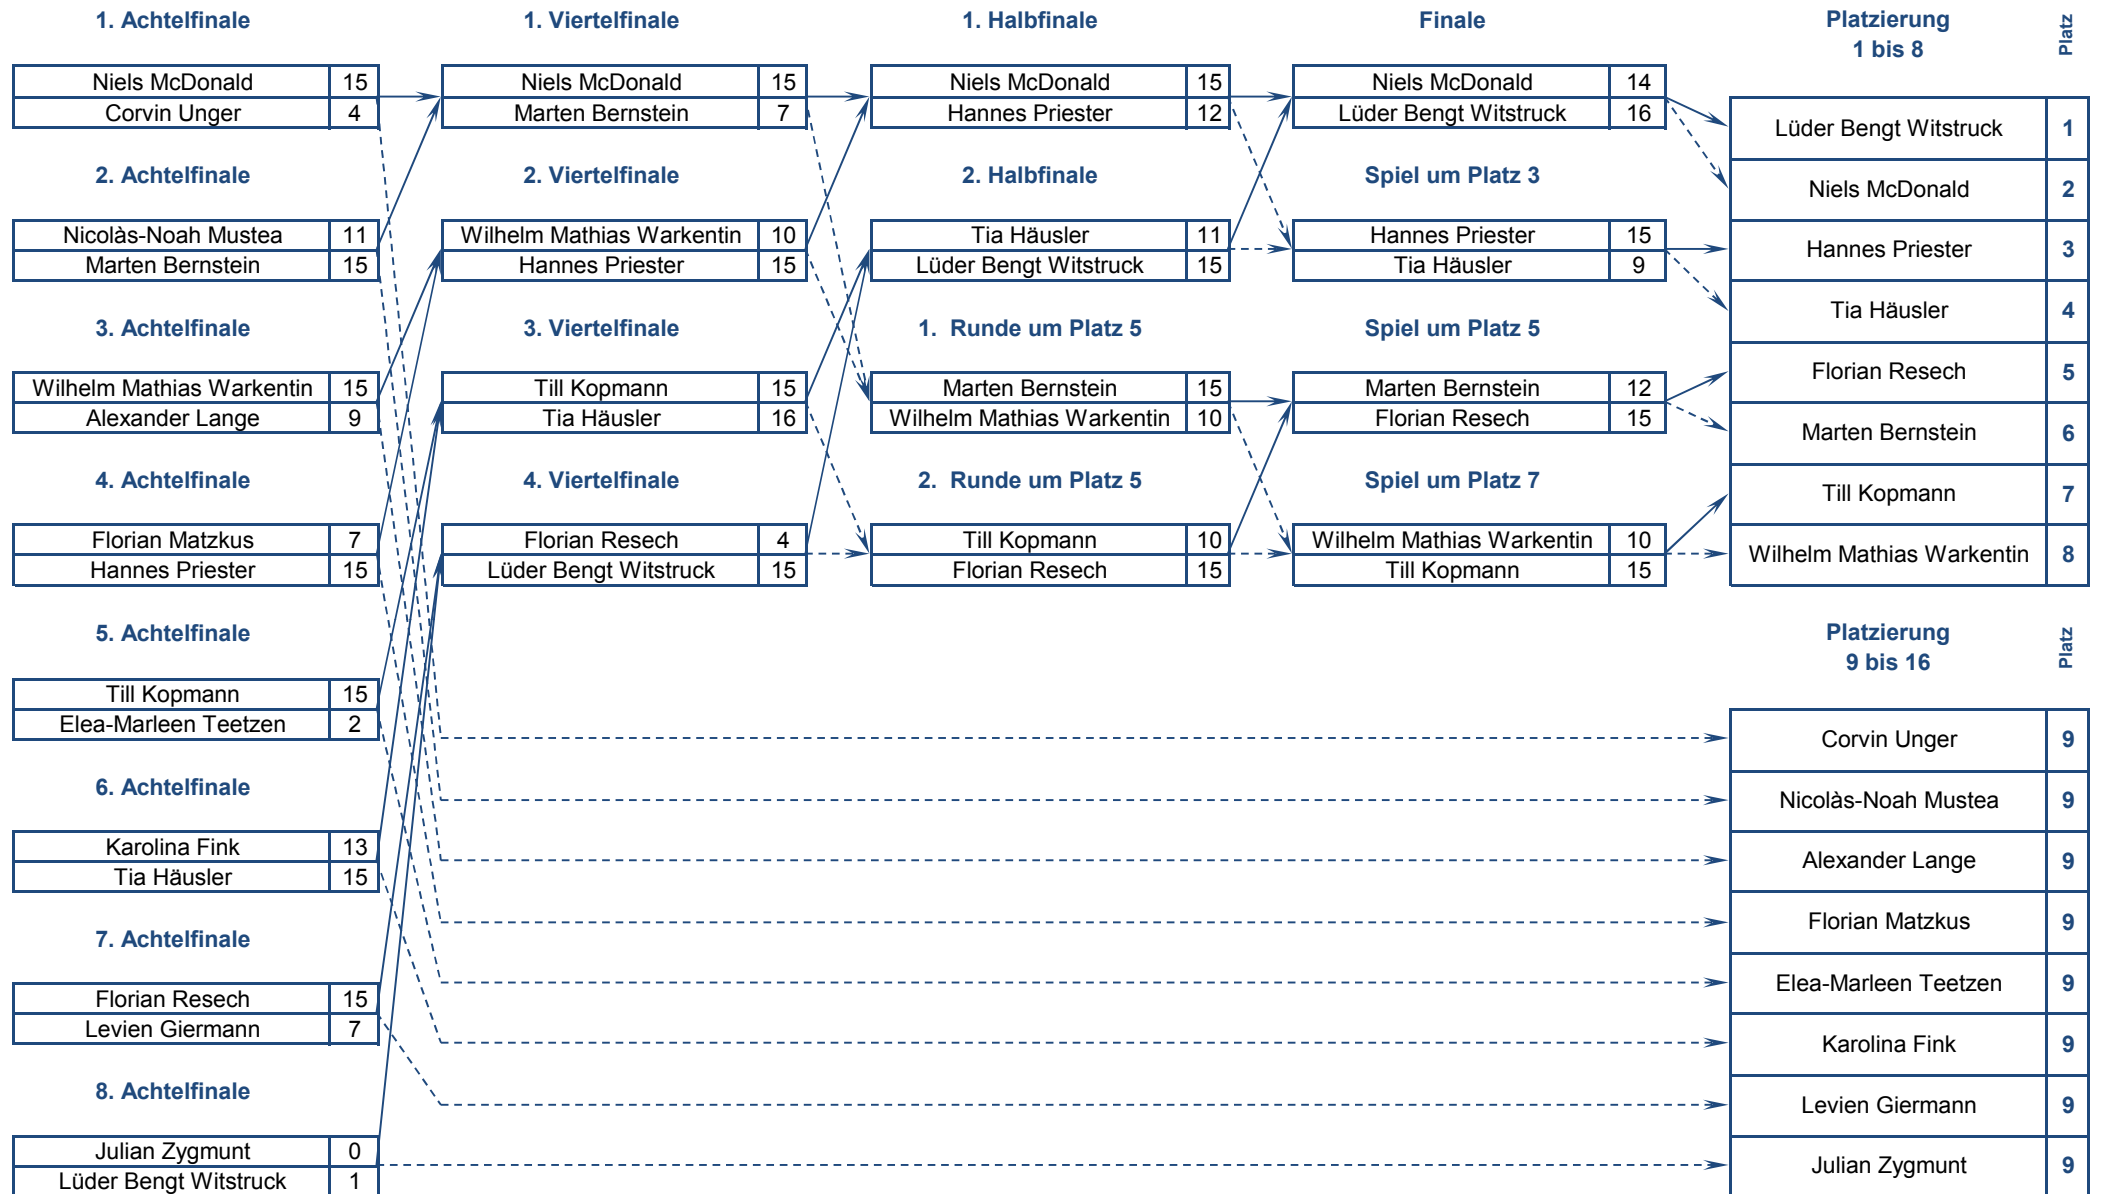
1. Achtelfinale

| Niels McDonald | 15 |
|---|---|
| Corvin Unger | 4 |

2. Achtelfinale

| Nicolàs-Noah Mustea | 11 |
|---|---|
| Marten Bernstein | 15 |

3. Achtelfinale

| Wilhelm Mathias Warkentin | 15 |
|---|---|
| Alexander Lange | 9 |

4. Achtelfinale

| Florian Matzkus | 7 |
|---|---|
| Hannes Priester | 15 |

5. Achtelfinale

| Till Kopmann | 15 |
|---|---|
| Elea-Marleen Teetzen | 2 |

6. Achtelfinale

| Karolina Fink | 13 |
|---|---|
| Tia Häusler | 15 |

7. Achtelfinale

| Florian Resech | 15 |
|---|---|
| Levien Giermann | 7 |

8. Achtelfinale

| Julian Zygmunt | 0 |
|---|---|
| Lüder Bengt Witstruck | 1 |

1. Viertelfinale

| Niels McDonald | 15 |
|---|---|
| Marten Bernstein | 7 |

2. Viertelfinale

| Wilhelm Mathias Warkentin | 10 |
|---|---|
| Hannes Priester | 15 |

3. Viertelfinale

| Till Kopmann | 15 |
|---|---|
| Tia Häusler | 16 |

4. Viertelfinale

| Florian Resech | 4 |
|---|---|
| Lüder Bengt Witstruck | 15 |

1. Halbfinale

| Niels McDonald | 15 |
|---|---|
| Hannes Priester | 12 |

2. Halbfinale

| Tia Häusler | 11 |
|---|---|
| Lüder Bengt Witstruck | 15 |

1. Runde um Platz 5

| Marten Bernstein | 15 |
|---|---|
| Wilhelm Mathias Warkentin | 10 |

2. Runde um Platz 5

| Till Kopmann | 10 |
|---|---|
| Florian Resech | 15 |

Finale

| Niels McDonald | 14 |
|---|---|
| Lüder Bengt Witstruck | 16 |

Spiel um Platz 3

| Hannes Priester | 15 |
|---|---|
| Tia Häusler | 9 |

Spiel um Platz 5

| Marten Bernstein | 12 |
|---|---|
| Florian Resech | 15 |

Spiel um Platz 7

| Wilhelm Mathias Warkentin | 10 |
|---|---|
| Till Kopmann | 15 |

| Platzierung 1 bis 8 | Platz |
|---|---|
| Lüder Bengt Witstruck | 1 |
| Niels McDonald | 2 |
| Hannes Priester | 3 |
| Tia Häusler | 4 |
| Florian Resech | 5 |
| Marten Bernstein | 6 |
| Till Kopmann | 7 |
| Wilhelm Mathias Warkentin | 8 |

| Platzierung 9 bis 16 | Platz |
|---|---|
| Corvin Unger | 9 |
| Nicolàs-Noah Mustea | 9 |
| Alexander Lange | 9 |
| Florian Matzkus | 9 |
| Elea-Marleen Teetzen | 9 |
| Karolina Fink | 9 |
| Levien Giermann | 9 |
| Julian Zygmunt | 9 |